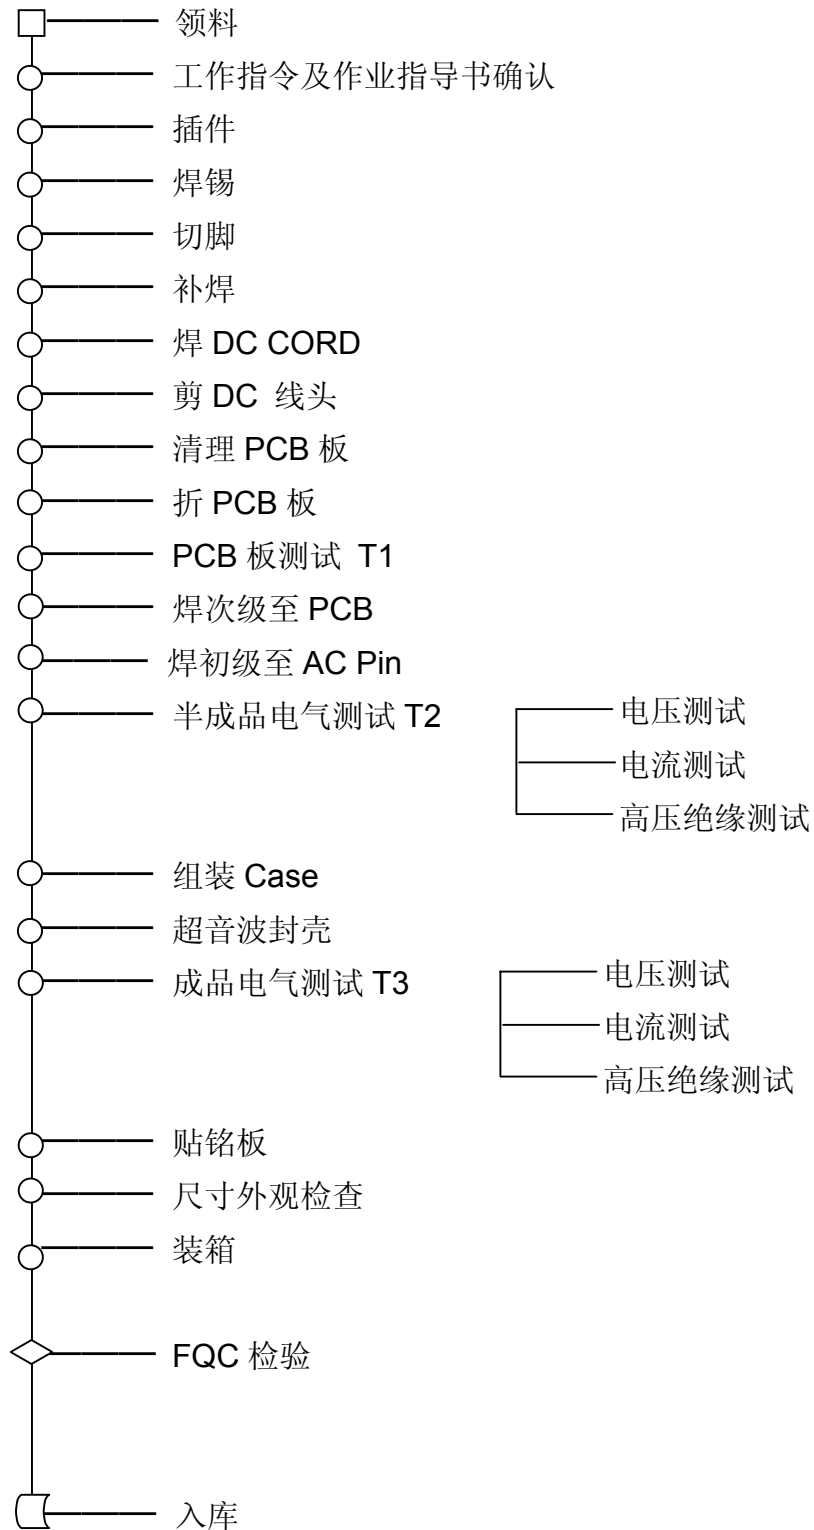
领料
工作指令及作业指导书确认
插件
焊锡
切脚
补焊
焊 DC CORD
剪 DC 线头
清理 PCB 板
折 PCB 板
PCB 板测试 T1
焊次级至 PCB
焊初级至 AC Pin
半成品电气测试 T2
电压测试
电流测试
高压绝缘测试
组装 Case
超音波封壳
成品电气测试 T3
电压测试
电流测试
高压绝缘测试
贴铭板
尺寸外观检查
装箱
FQC 检验
入库